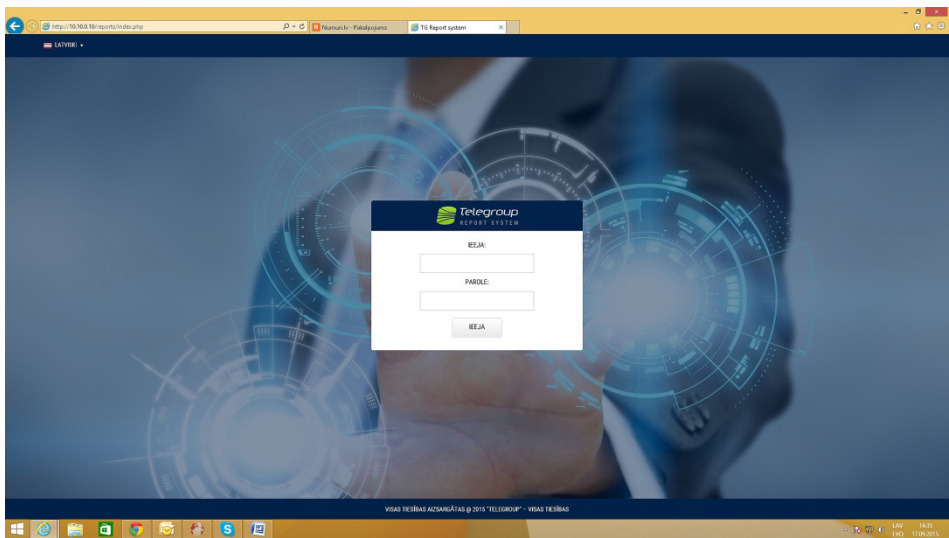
http://10.10.0.10/reports/index.php

Numuri.lv - Pakalpojums

TG Report system

LATVISKI

Telegroup
REPORT SYSTEM

IEEJA:

PAROLE:

IEEJA

VISAS TIESĪBAS AIZSARGĀTAS @ 2015 "TELEGROUP" - VISAS TIESĪBAS

LAV
LVO
14:35
17.09.2015